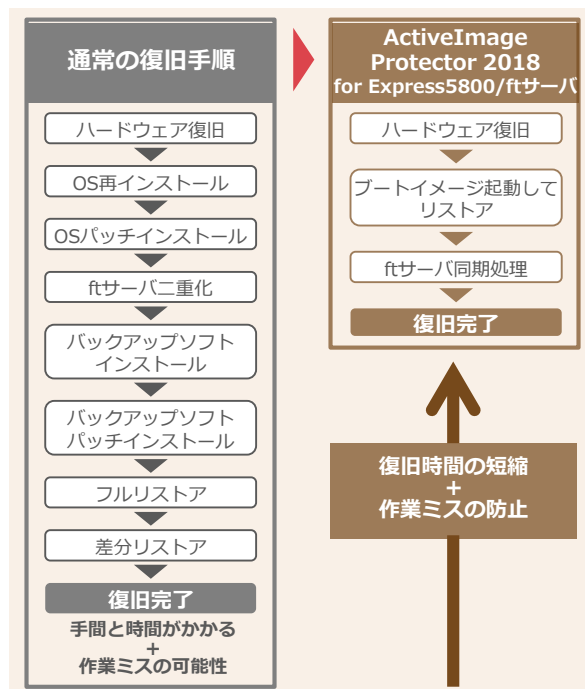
通常の復旧手順

ハードウェア復旧

OS再インストール

OSパッチインストール

ftサーバ二重化

バックアップソフトインストール

バックアップソフトパッチインストール

フルリストア

差分リストア

復旧完了

手間と時間がかかる
+
作業ミスの可能性

ActiveImage Protector 2018 for Express5800/ftサーバ

ハードウェア復旧

ブートイメージ起動してリストア

ftサーバ同期処理

復旧完了

復旧時間の短縮
+
作業ミスの防止